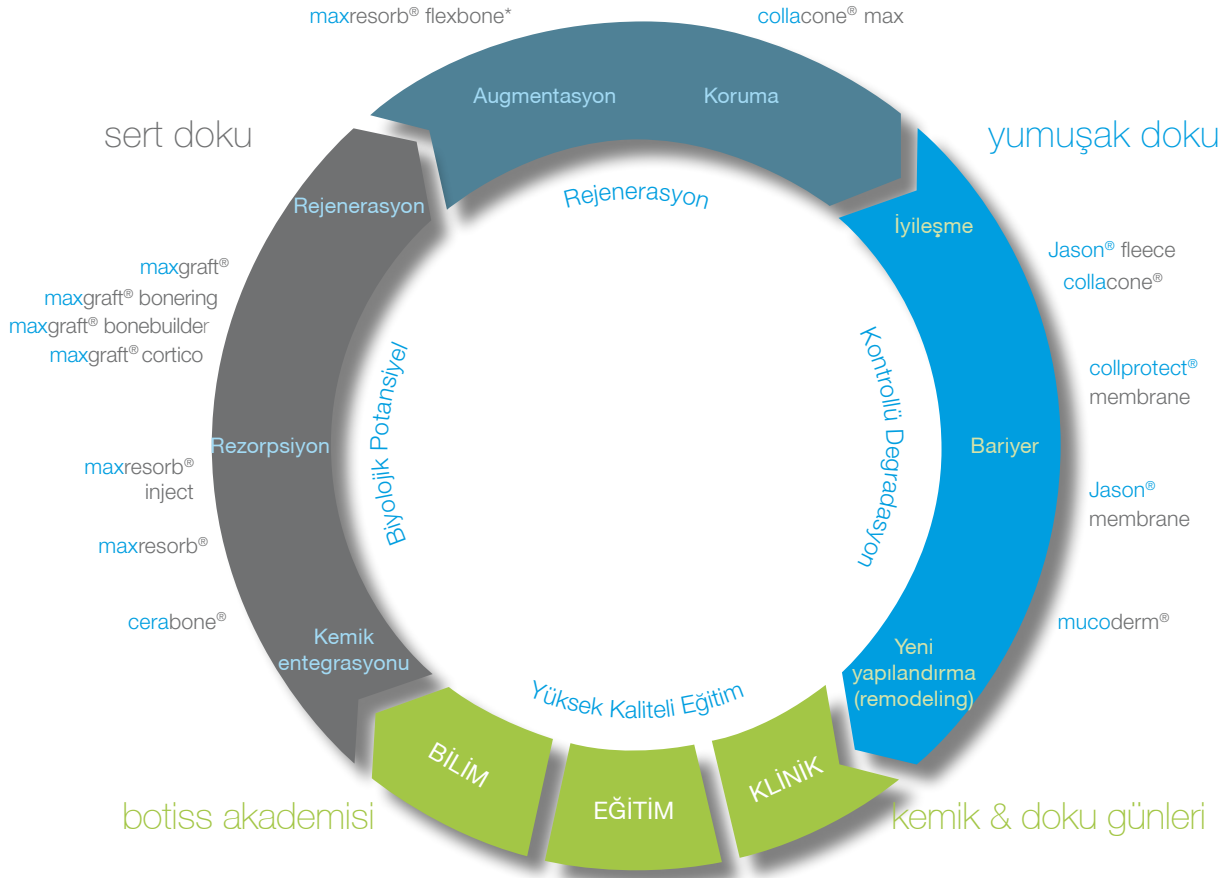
maxresorb® flexbone*

collacone® max

Augmentasyon

Koruma

sert doku

yumuşak doku

Rejenerasyon

Rejenerasyon

İyileşme

Jason® fleece

collacone®

maxgraft®

maxgraft® bonering

maxgraft® bonebuilder

maxgraft® cortico

Biyolojik Potansiyel

Kontrollü Degradasyon

collprotect® membrane

Rezorpsiyon

Bariyer

maxresorb® inject

Jason® membrane

maxresorb®

cerabone®

mucoderm®

Kemik entegrasyonu

Yeni yapılandırma (remodeling)

Yüksek Kaliteli Eğitim

BİLİM

EĞİTİM

KLİNİK

botiss akademisi

kemik & doku günleri